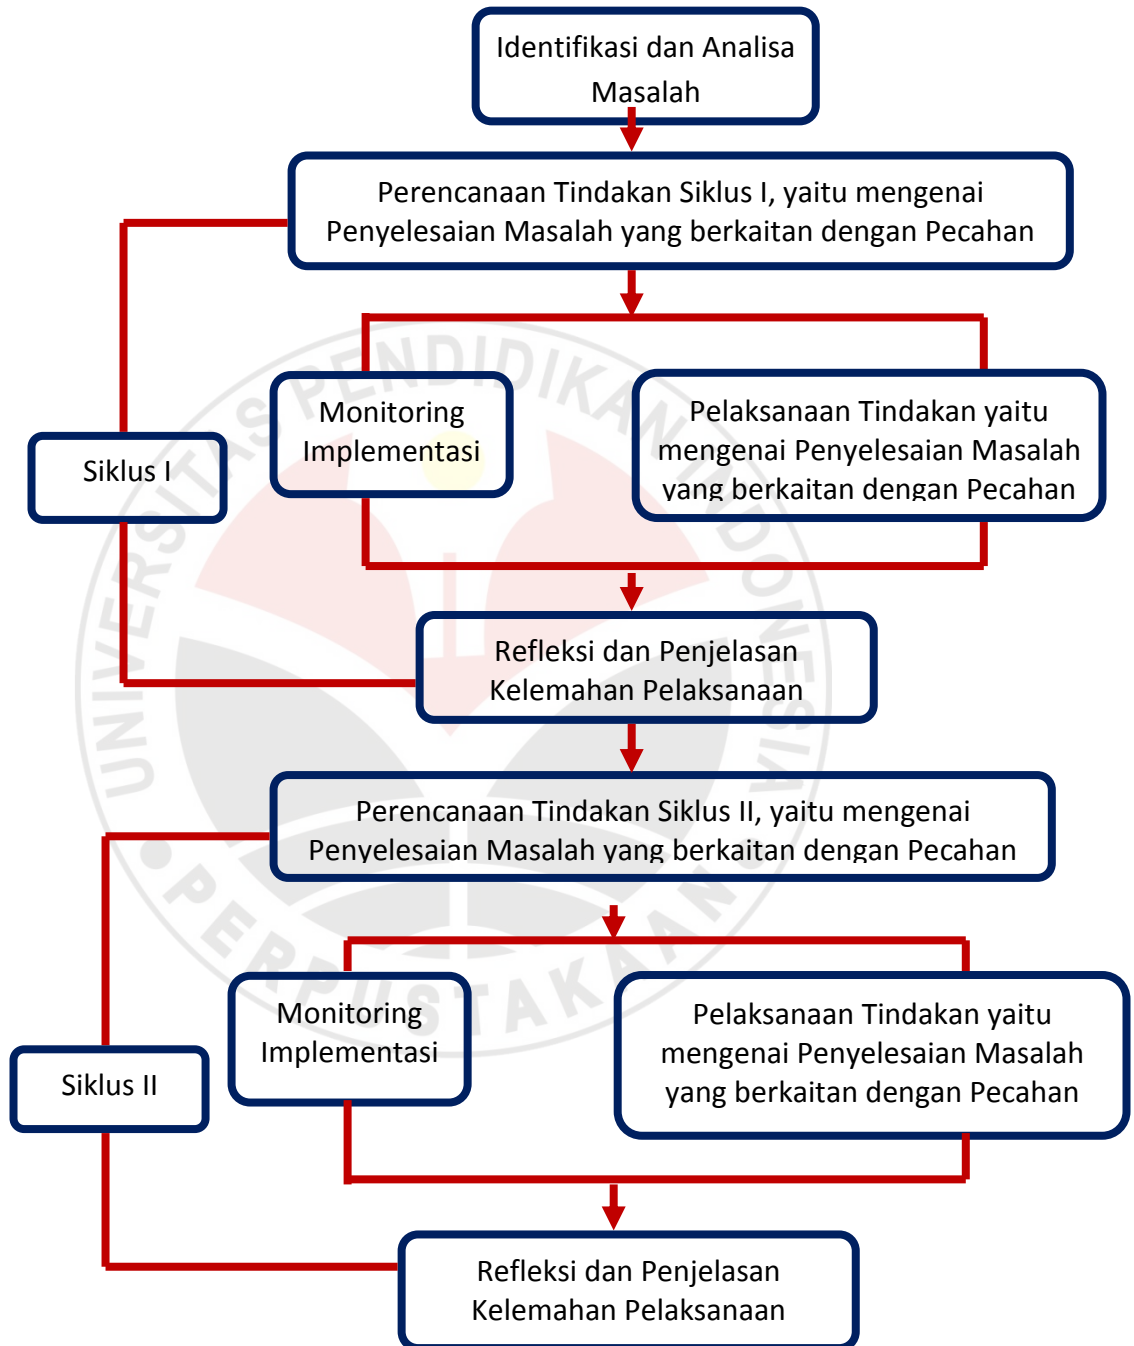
Identifikasi dan Analisa Masalah

Perencanaan Tindakan Siklus I, yaitu mengenai Penyelesaian Masalah yang berkaitan dengan Pecahan

Siklus I

Monitoring Implementasi

Pelaksanaan Tindakan yaitu mengenai Penyelesaian Masalah yang berkaitan dengan Pecahan

Refleksi dan Penjelasan Kelemahan Pelaksanaan

Perencanaan Tindakan Siklus II, yaitu mengenai Penyelesaian Masalah yang berkaitan dengan Pecahan

Siklus II

Monitoring Implementasi

Pelaksanaan Tindakan yaitu mengenai Penyelesaian Masalah yang berkaitan dengan Pecahan

Refleksi dan Penjelasan Kelemahan Pelaksanaan

UNIVERSITAS PENDIDIKAN INDONESIA
PERPUSTAKAAN